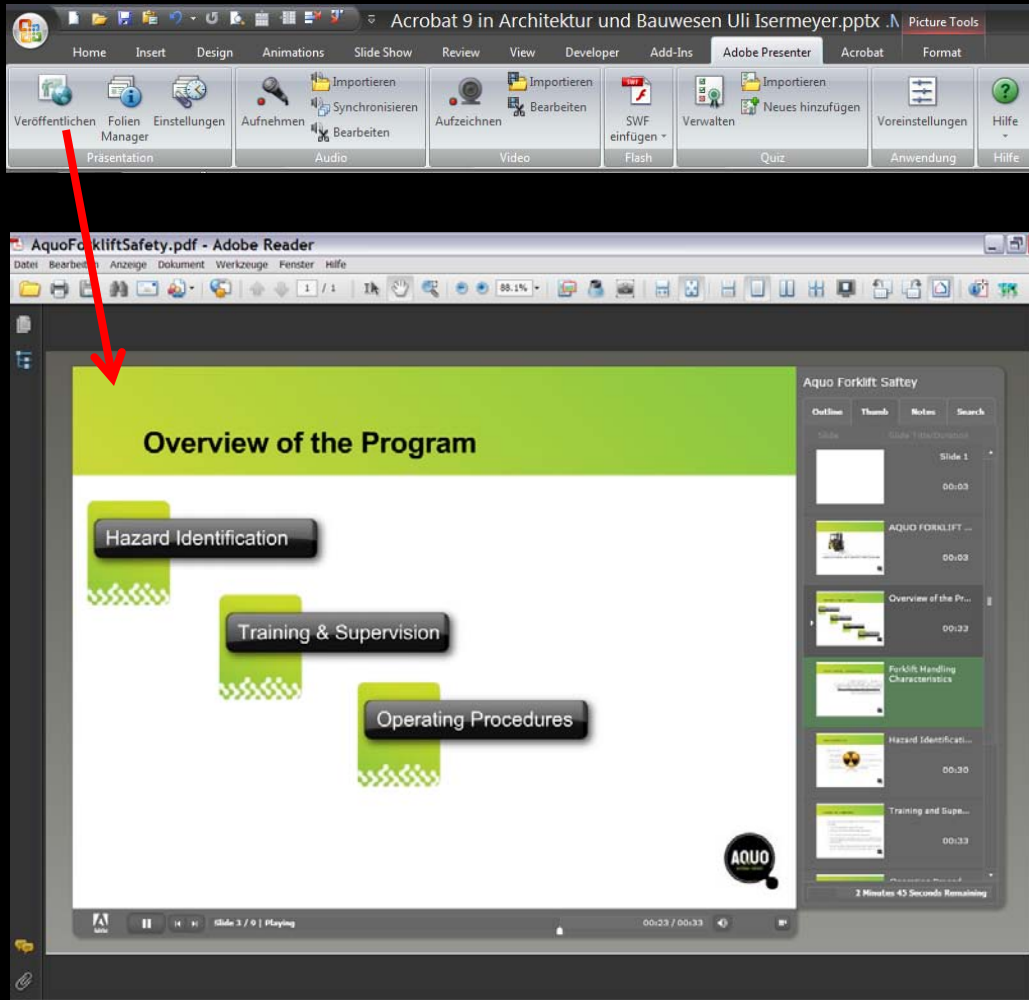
Acrobat 9 in Architektur und Bauwesen Uli Isermeyer.pptx .M Picture Tools

Home Insert Design Animations Slide Show Review View Developer Add-Ins Adobe Presenter Acrobat Format

Veröffentlichen Folien Manager Einstellungen
Präsentation

Aufnehmen Importieren Synchronisieren Bearbeiten
Audio

Aufzeichnen Importieren Bearbeiten
Video

SWF einfügen
Flash

Verwalten Importieren Neues hinzufügen
Quiz

Voreinstellungen
Anwendung

Hilfe
Hilfe

AquoForkliftSafety.pdf - Adobe Reader

Datei Bearbeiten Anzeige Dokument Werkzeuge Fenster Hilfe

1 / 1 88.1%

Overview of the Program

Hazard Identification

Training & Supervision

Operating Procedures

AQUO

Slide 3 / 9 | Playing 00:23 / 00:33

Aquo Forklift Saftey

Outline Thumb Notes Search

Slide Slide Title/Duration

Slide 1 00:03

AQUO FORKLIFT ... 00:03

Overview of the Pr... 00:33

Forklift Handling Characteristics

Hazard Identificati... 00:30

Training and Supe... 00:33

2 Minutes 45 Seconds Remaining